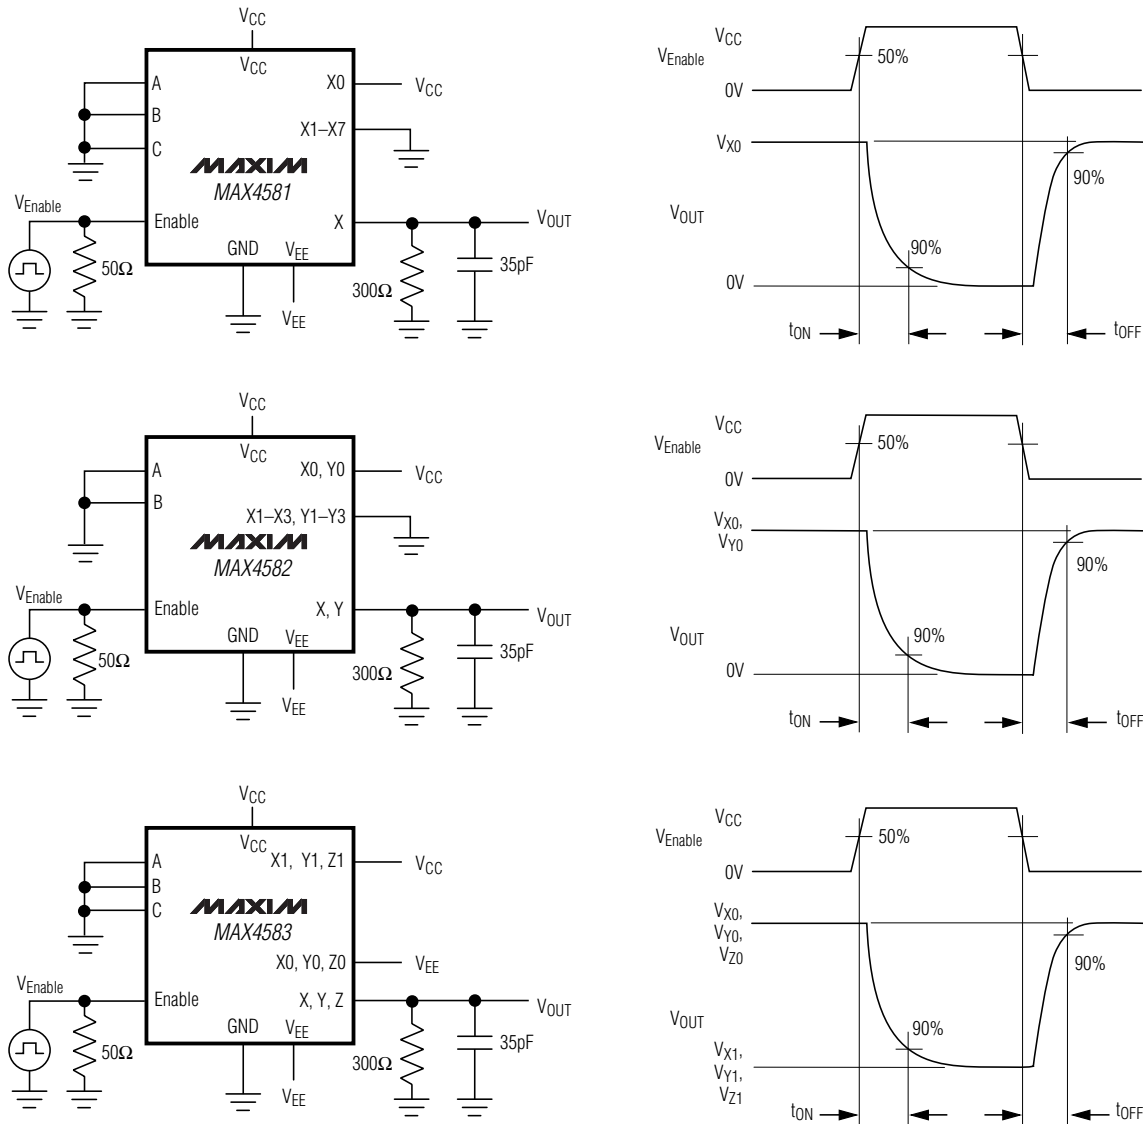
$V_{CC}$
$V_{CC}$
A
B
C
X0
$V_{CC}$
X1–X7
MAXIM
MAX4581
$V_{Enable}$
Enable
X
$V_{OUT}$
GND
$V_{EE}$
50Ω
300Ω
35pF
$V_{EE}$

$V_{CC}$
$V_{Enable}$
50%
0V
$V_{X0}$
90%
$V_{OUT}$
90%
0V
$t_{ON}$
$t_{OFF}$

$V_{CC}$
$V_{CC}$
A
B
X0, Y0
$V_{CC}$
X1–X3, Y1–Y3
MAXIM
MAX4582
$V_{Enable}$
Enable
X, Y
$V_{OUT}$
GND
$V_{EE}$
50Ω
300Ω
35pF
$V_{EE}$

$V_{CC}$
$V_{Enable}$
50%
0V
$V_{X0}$,
$V_{Y0}$
90%
$V_{OUT}$
90%
0V
$t_{ON}$
$t_{OFF}$

$V_{CC}$
$V_{CC}$
A
B
C
X1, Y1, Z1
$V_{CC}$
MAXIM
MAX4583
X0, Y0, Z0
$V_{EE}$
$V_{Enable}$
Enable
X, Y, Z
$V_{OUT}$
GND
$V_{EE}$
50Ω
300Ω
35pF
$V_{EE}$

$V_{CC}$
$V_{Enable}$
50%
0V
$V_{X0}$,
$V_{Y0}$,
$V_{Z0}$
90%
$V_{OUT}$
90%
$V_{X1}$,
$V_{Y1}$,
$V_{Z1}$
$t_{ON}$
$t_{OFF}$